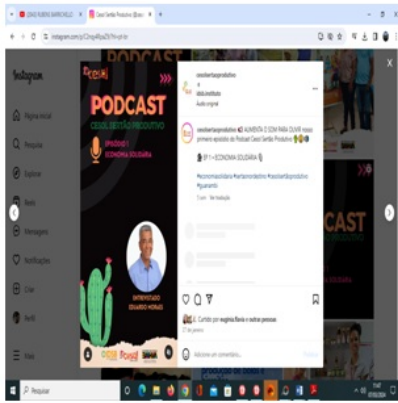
CESOL RUBENS MARIO MELO
Cesol Sertão Produtivo
instagram.com/p/C...

Instagram
Página inicial
Pesquisa
Explorar
Reels
Mensagens
Notificações
Criar
Perfil
Mais

PODCAST
CESOL SERTÃO PRODUTIVO
EPISÓDIO 1
ECONOMIA SOLIDÁRIA

ENTREVISTADO
EDUARDO MORAIS

cesolsertaoprodutivo
ldsb.instituto
Áudio original

cesolsertaoprodutivo AUMENTA O SOM PARA OUVIR nosso primeiro episódio do Podcast Cesol Sertão Produtivo

EP 1 = ECONOMIA SOLIDÁRIA

#economiasolidaria #sertaoprodutivo #cesolsertaoprodutivo #guanambi

5 sem Ver tradução

Curtido por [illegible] e outras pessoas
27 de janeiro

Adicione um comentário...
Publicar

CAST

Pesquisar